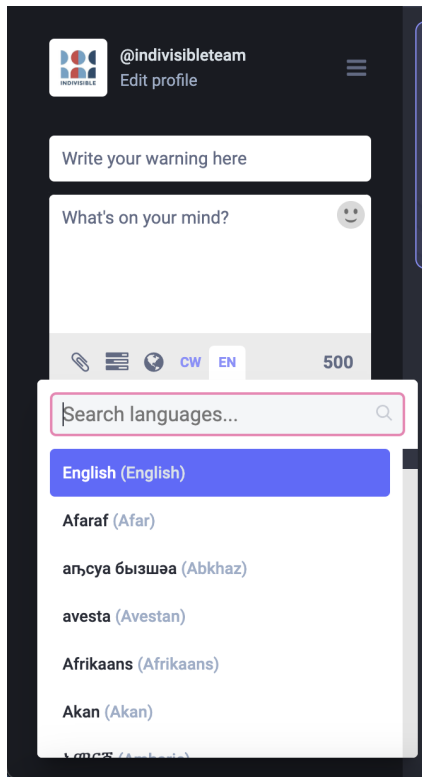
INDIVISIBLE

@indivisibleteam
Edit profile

Write your warning here

What's on your mind?

CW EN 500

Search languages...

English (English)

Afaraf (Afar)

аҧсуа бызшәа (Abkhaz)

avesta (Avestan)

Afrikaans (Afrikaans)

Akan (Akan)

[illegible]